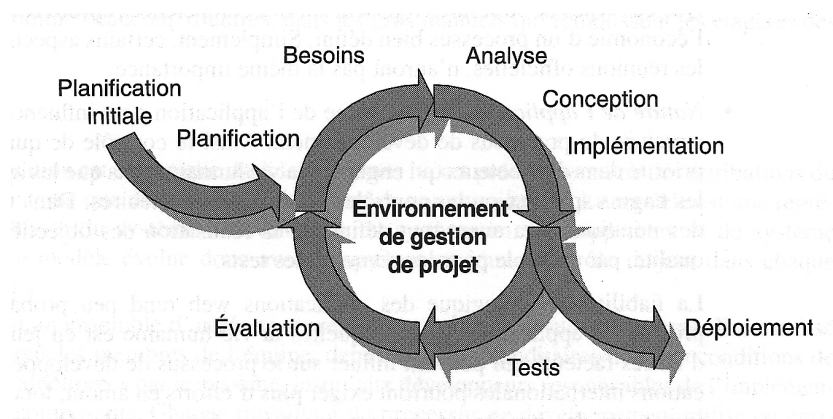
l'économie d'un processus bien défini. Simplement, certaines réunions officielles n'avaient pas la même importance.

Planification initiale

Besoins

Analyse

Conception

Planification

Implémentation

Environnement de gestion de projet

Évaluation

Déploiement

Tests